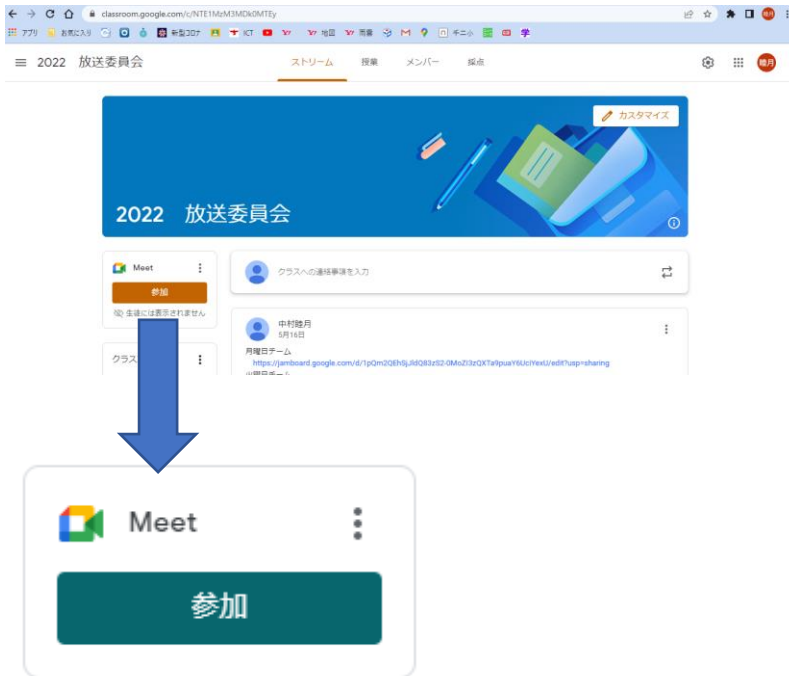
classroom.google.com/c/NTE1MzM3MDk0MTEy

アプリ お気に入り 新型コロナ ICT 地図 再審 チニ小 学

2022 放送委員会

ストリーム 授業 メンバー 採点

睦月

カスタマイズ

2022 放送委員会

Meet

参加

生徒には表示されません

クラス

クラスへの連絡事項を入力

中村睦月
5月16日

月曜日チーム
https://jamboard.google.com/d/1pQm2QEh5jJldQ83zS2-0MoZl3zQXTa9puaY6UclYexU/edit?usp=sharing
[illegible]

Meet

参加